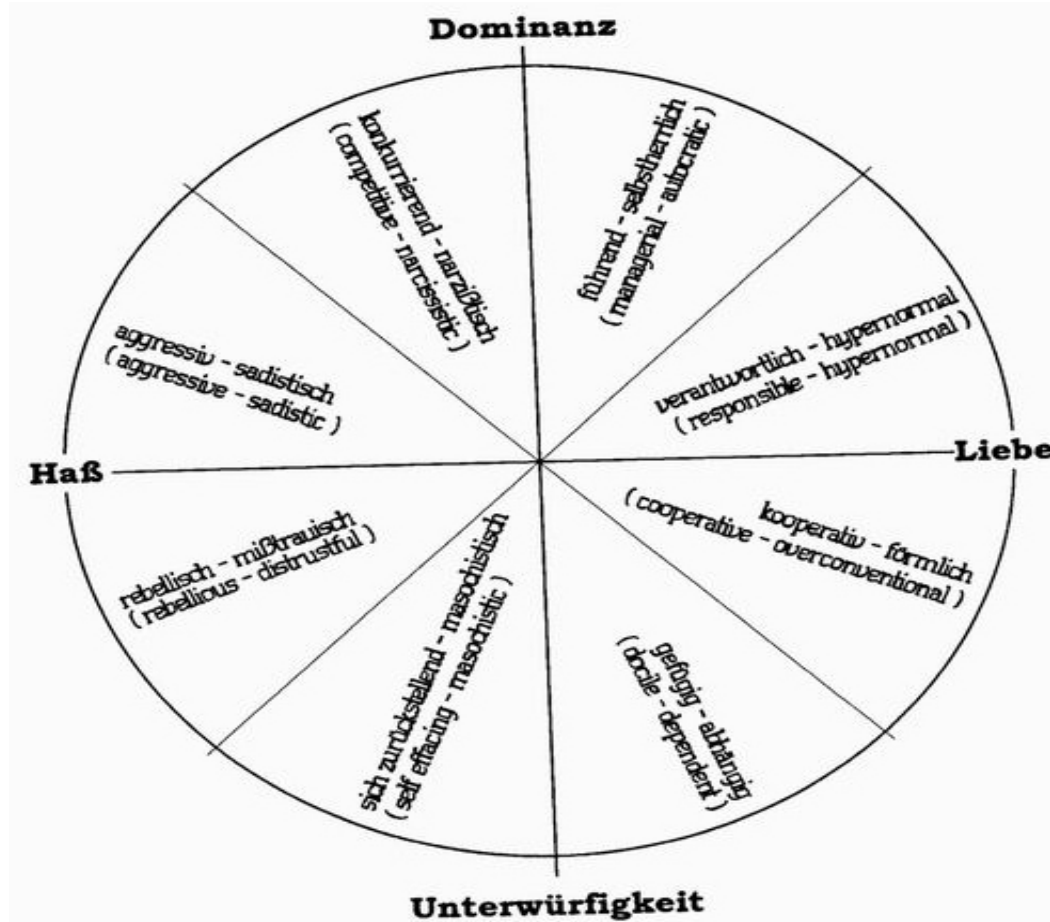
Dominanz

konkurrierend - narzißtisch
( competitive - narcissistic )

führend - selbstherrlich
( managerial - autocratic )

aggressiv - sadistisch
( aggressive - sadistic )

verantwortlich - hypernormal
( responsible - hypernormal )

Haß

Liebe

rebellisch - mißtrauisch
( rebellious - distrustful )

kooperativ - förmlich
( cooperative - overconventional )

sich zurückstellend - masochistisch
( self effacing - masochistic )

gefügig - abhängig
( docile - dependent )

Unterwürfigkeit